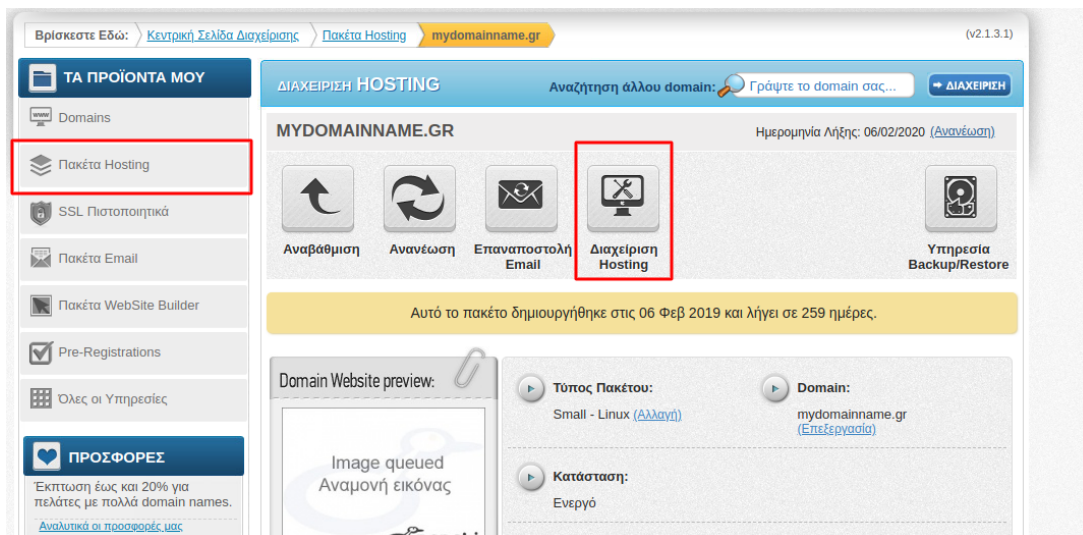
Βρίσκεστε Εδώ: Κεντρική Σελίδα Διαχείρισης Πακέτα Hosting mydomainname.gr (v2.1.3.1)

ΤΑ ΠΡΟΪΟΝΤΑ ΜΟΥ

Domains

Πακέτα Hosting

SSL Πιστοποιητικά

Πακέτα Email

Πακέτα WebSite Builder

Pre-Registrations

Όλες οι Υπηρεσίες

ΠΡΟΣΦΟΡΕΣ

Έκπτωση έως και 20% για πελάτες με πολλά domain names.

Αναλυτικά οι προσφορές μας

ΔΙΑΧΕΙΡΙΣΗ HOSTING

Αναζήτηση άλλου domain: Γράψτε το domain σας... ΔΙΑΧΕΙΡΙΣΗ

MYDOMAINNAME.GR

Ημερομηνία Λήξης: 06/02/2020 (Ανανέωση)

Αναβάθμιση

Ανανέωση

Επαναποστολή Email

Διαχείριση Hosting

Υπηρεσία Backup/Restore

Αυτό το πακέτο δημιουργήθηκε στις 06 Φεβ 2019 και λήγει σε 259 ημέρες.

Domain Website preview:

Image queued
Αναμονή εικόνας

Τύπος Πακέτου:

Small - Linux (Αλλαγή)

Domain:

mydomainname.gr
(Επεξεργασία)

Κατάσταση:

Ενεργό